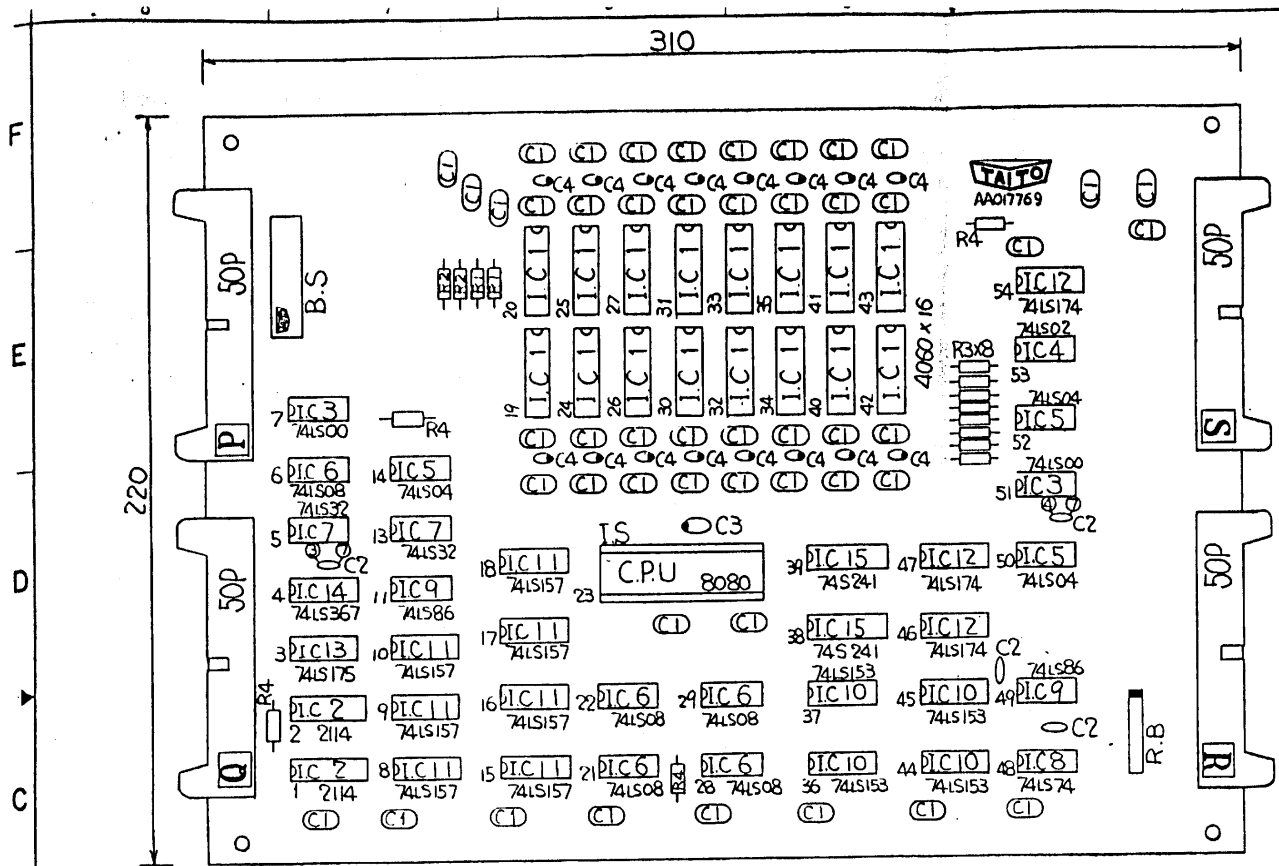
310

F
E
D
C

220

C1 C1 C1 C1 C1 C1 C1 C1
C1
C1
C1
C4 C4 C4 C4 C4 C4 C4 C4
C1 C1 C1 C1 C1 C1 C1 C1

TAITO
AA017769
C1 C1
R4
C1

50P
B.S
R2 R2 R2 R2

I.C 1 I.C 1 I.C 1 I.C 1 I.C 1 I.C 1 I.C 1 I.C 1
20 25 27 31 33 35 41 43
I.C 1 I.C 1 I.C 1 I.C 1 I.C 1 I.C 1 I.C 1 I.C 1
19 24 26 28 30 32 34 40 42
4080 × 16

54 PI.C 12 74LS174
74LS02
PI.C 4
R3x8
53
74LS04
PI.C 5
52
50P
S

P
7 PI.C 3 74LS00
R4

C1 C1 C1 C1 C1 C1 C1 C1
C4 C4 C4 C4 C4 C4 C4 C4
C1 C1 C1 C1 C1 C1 C1 C1

6 PI.C 6 74LS08
14 PI.C 5 74LS04
74LS32
5 PI.C 7 C2
13 PI.C 7 74LS32
74LS00
51 PI.C 3 C2

I.S C3
18 PI.C 11 74LS157
C.P.U 8080
23
39 PI.C 15 74S241
47 PI.C 12 74LS174
50 PI.C 5 74LS04
50P

4 PI.C 14 74LS367
11 PI.C 9 74LS86
50P
3 PI.C 13 74LS175
10 PI.C 11 74LS157
17 PI.C 11 74LS157
C1 C1
38 PI.C 15 74S241
46 PI.C 12 74LS174 C2
74LS153
74LS86

R4
PI.C 2 2 2114
9 PI.C 11 74LS157
16 PI.C 11 74LS157
22 PI.C 6 74LS08
29 PI.C 6 74LS08
PI.C 10 37
45 PI.C 10 74LS153
49 PI.C 9
C2
R.B

Q
PI.C 2 1 2114
8 PI.C 11 74LS157
15 PI.C 11 74LS157
21 PI.C 6 74LS08
R4
PI.C 6 28 74LS08
PI.C 10 36 74LS153
44 PI.C 10 74LS153
48 PI.C 8 74LS74
R

C1 C1 C1 C1 C1 C1 C1 C1